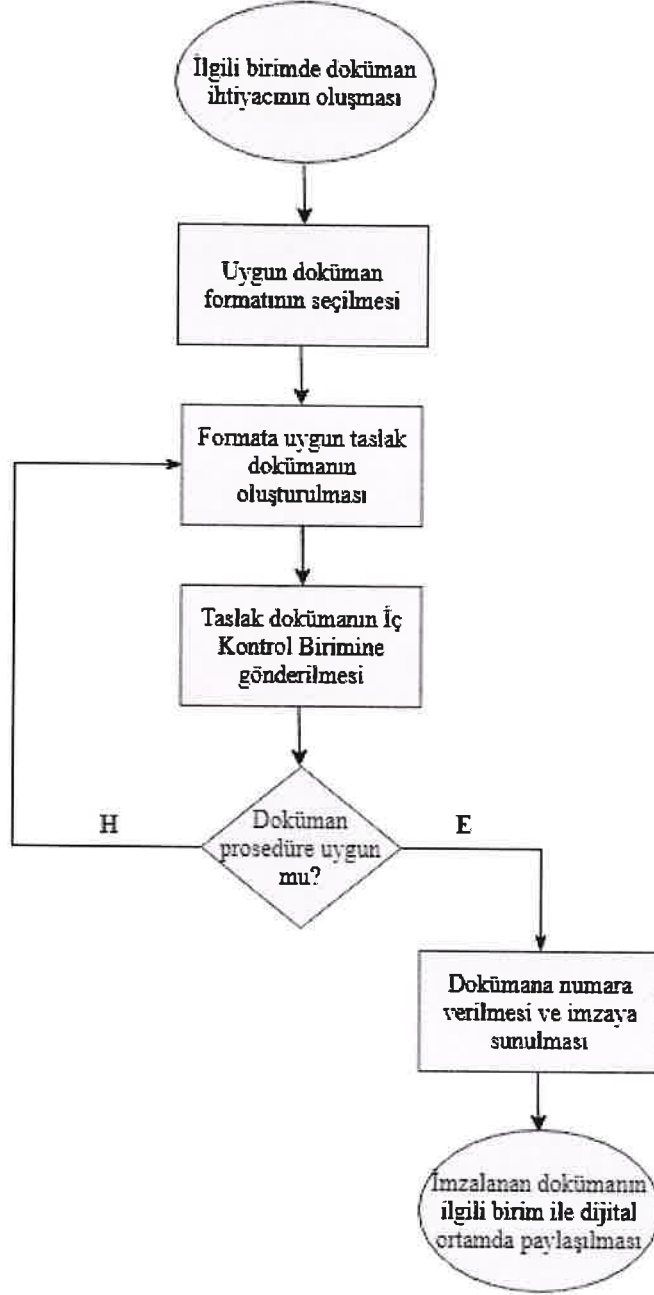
İlgili birimde doküman ihtiyacının oluşması

Uygun doküman formatının seçilmesi

Formata uygun taslak dokümanın oluşturulması

Taslak dokümanın İç Kontrol Birimine gönderilmesi

Doküman prosedüre uygun mu?

H

E

Dokümana numara verilmesi ve imzaya sunulması

İmzalanan dokümanın ilgili birim ile dijital ortamda paylaşılması